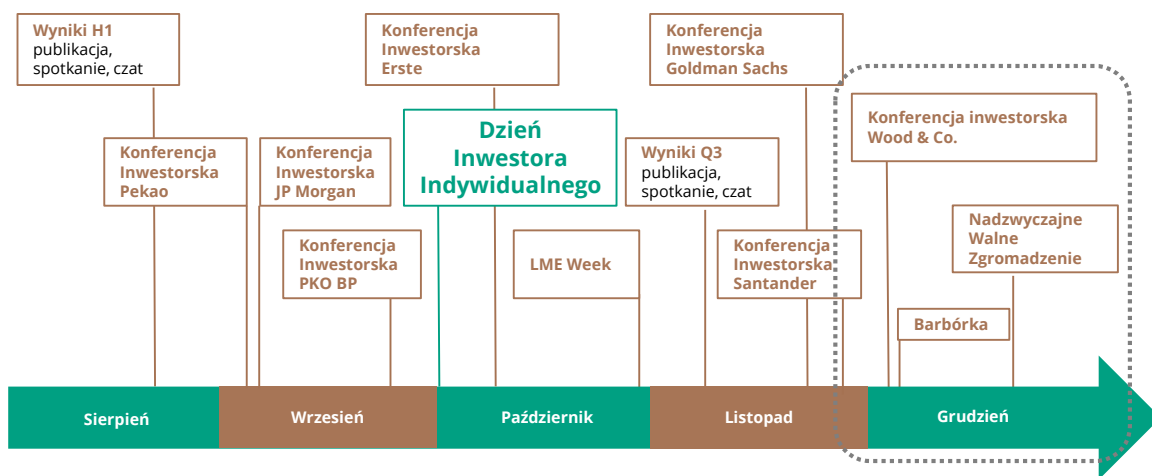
Wyniki H1
publikacja, spotkanie, czat

Konferencja Inwestorska Pekao

Konferencja Inwestorska JP Morgan

Konferencja Inwestorska PKO BP

Konferencja Inwestorska Erste

Dzień Inwestora Indywidualnego

LME Week

Konferencja Inwestorska Goldman Sachs

Wyniki Q3
publikacja, spotkanie, czat

Konferencja Inwestorska Santander

Konferencja inwestorska Wood & Co.

Nadzwyczajne Walne Zgromadzenie

Barbórka

Sierpień

Wrzesień

Październik

Listopad

Grudzień